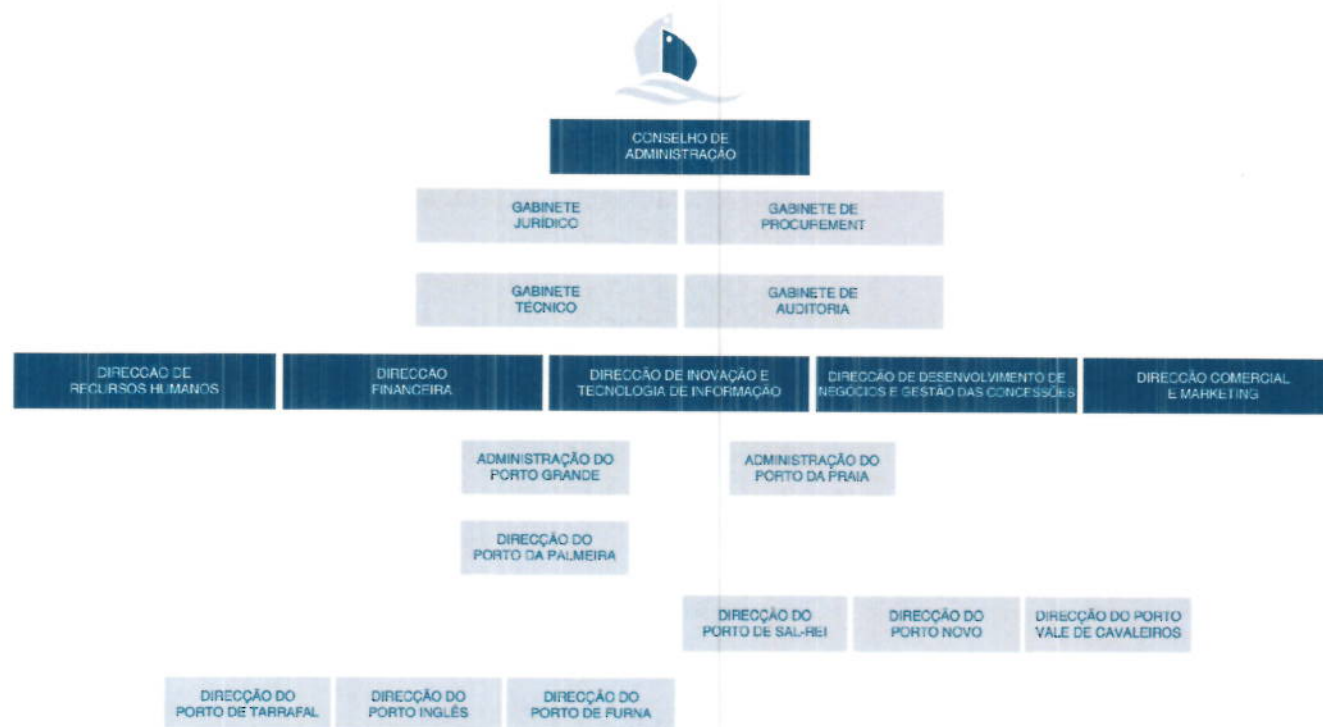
CONSELHO DE ADMINISTRAÇÃO

GABINETE JURÍDICO

GABINETE DE PROCUREMENT

GABINETE TÉCNICO

GABINETE DE AUDITORIA

DIRECÇÃO DE RECURSOS HUMANOS

DIRECÇÃO FINANCEIRA

DIRECÇÃO DE INOVAÇÃO E TECNOLOGIA DE INFORMAÇÃO

DIRECÇÃO DE DESENVOLVIMENTO DE NEGÓCIOS E GESTÃO DAS CONCESSÕES

DIRECÇÃO COMERCIAL E MARKETING

ADMINISTRAÇÃO DO PORTO GRANDE

ADMINISTRAÇÃO DO PORTO DA PRAIA

DIRECÇÃO DO PORTO DA PALMEIRA

DIRECÇÃO DO PORTO DE SAL-REI

DIRECÇÃO DO PORTO NOVO

DIRECÇÃO DO PORTO VALE DE CAVALEIROS

DIRECÇÃO DO PORTO DE TARRAFAL

DIRECÇÃO DO PORTO INGLÊS

DIRECÇÃO DO PORTO DE FURNA